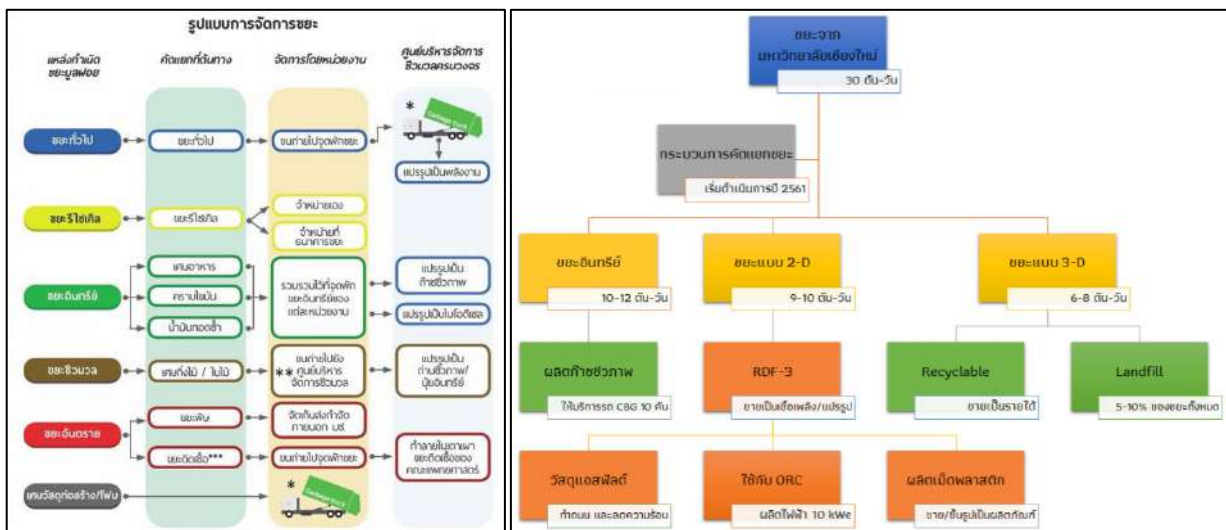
รูปแบบการจัดการขยะ

แหล่งกำเนิดขยะมูลฝอย | คัดแยกที่ต้นทาง | จัดการโดยหน่วยงาน | ศูนย์บริหารจัดการชีวมวลครบวงจร

ขยะทั่วไป → ขยะทั่วไป → ขนถ่ายไปจุดพักขยะ → * → แปรรูปเป็นพลังงาน

ขยะรีไซเคิล → ขยะรีไซเคิล → จำหน่ายเอง / จำหน่ายที่ธนาคารขยะ

ขยะอินทรีย์ → เศษอาหาร / คราบไขมัน / น้ำมันทอดซ้ำ → รวบรวมไว้ที่จุดพักขยะอินทรีย์ของแต่ละหน่วยงาน → แปรรูปเป็นก๊าซชีวภาพ / แปรรูปเป็นไบโอดีเซล

ขยะชีวมวล → เศษกิ่งไม้ / ใบไม้ → ขนถ่ายไปยังศูนย์บริหารจัดการชีวมวล ** → แปรรูปเป็นถ่านชีวภาพ/ปุ๋ยอินทรีย์

ขยะอันตราย → ขยะพิษ → จัดเก็นส่งกำจัดภายนอก มช.
ขยะติดเชื้อ*** → ขนถ่ายไปจุดพักขยะ → ทำลายในเตาเผาขยะติดเชื้อของคณะแพทยศาสตร์

เศษวัสดุก่อสร้าง/โฟม → *

ขยะจาก มหาวิทยาลัยเชียงใหม่
30 ตัน-วัน

กระบวนการคัดแยกขยะ
เริ่มดำเนินการปี 2561

ขยะอินทรีย์
10-12 ตัน-วัน

ขยะแบบ 2-D
9-10 ตัน-วัน

ขยะแบบ 3-D
6-8 ตัน-วัน

ผลิตก๊าซชีวภาพ
ให้บริการรถ CBG 10 คัน

RDF-3
ขายเป็นเชื้อเพลิง/แปรรูป

Recyclable
ขายเป็นรายได้

Landfill
5-10% ของขยะทั้งหมด

วัสดุแอสฟัลต์
ทำถนน และลดความร้อน

ใช้กับ ORC
ผลิตไฟฟ้า 10 kWe

ผลิตเม็ดพลาสติก
ขาย/ขึ้นรูปเป็นผลิตภัณฑ์